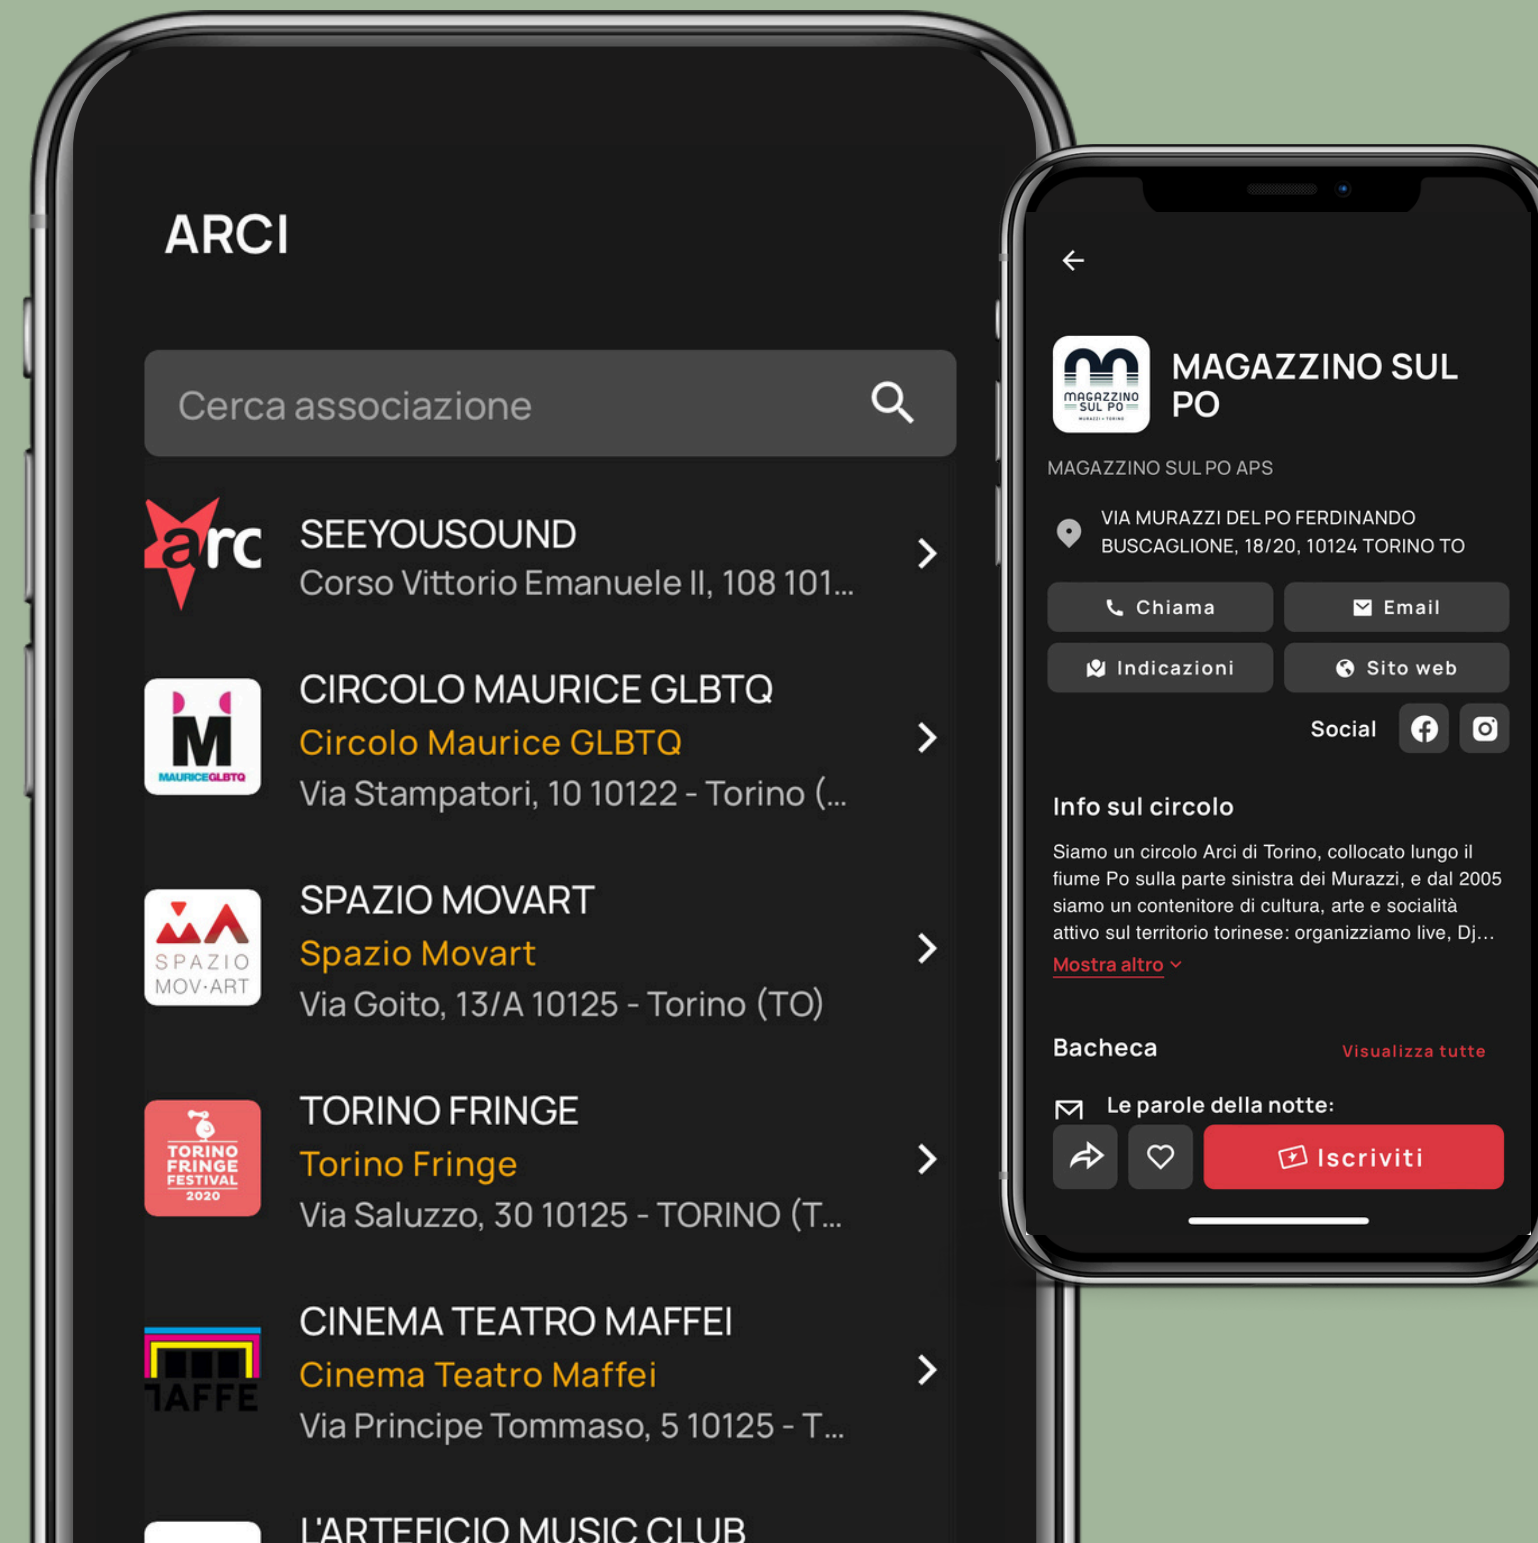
ARCI

Cerca associazione

arc SEEYOUSOUND
Corso Vittorio Emanuele II, 108 101...

MAURICEGLBTQ CIRCOLO MAURICE GLBTQ
Circolo Maurice GLBTQ
Via Stampatori, 10 10122 - Torino (...

SPAZIO MOV·ART SPAZIO MOVART
Spazio Movart
Via Goito, 13/A 10125 - Torino (TO)

TORINO FRINGE FESTIVAL 2020 TORINO FRINGE
Torino Fringe
Via Saluzzo, 30 10125 - TORINO (T...

MAFFE CINEMA TEATRO MAFFEI
Cinema Teatro Maffei
Via Principe Tommaso, 5 10125 - T...

L'ARTEFICIO MUSIC CLUB

MAGAZZINO SUL PO MAGAZZINO SUL PO
MAGAZZINO SUL PO APS
VIA MURAZZI DEL PO FERDINANDO BUSCAGLIONE, 18/20, 10124 TORINO TO

Chiama
Email
Indicazioni
Sito web
Social

Info sul circolo
Siamo un circolo Arci di Torino, collocato lungo il fiume Po sulla parte sinistra dei Murazzi, e dal 2005 siamo un contenitore di cultura, arte e socialità attivo sul territorio torinese: organizziamo live, Dj...
Mostra altro

Bacheca
Visualizza tutte
Le parole della notte:
Iscriviti